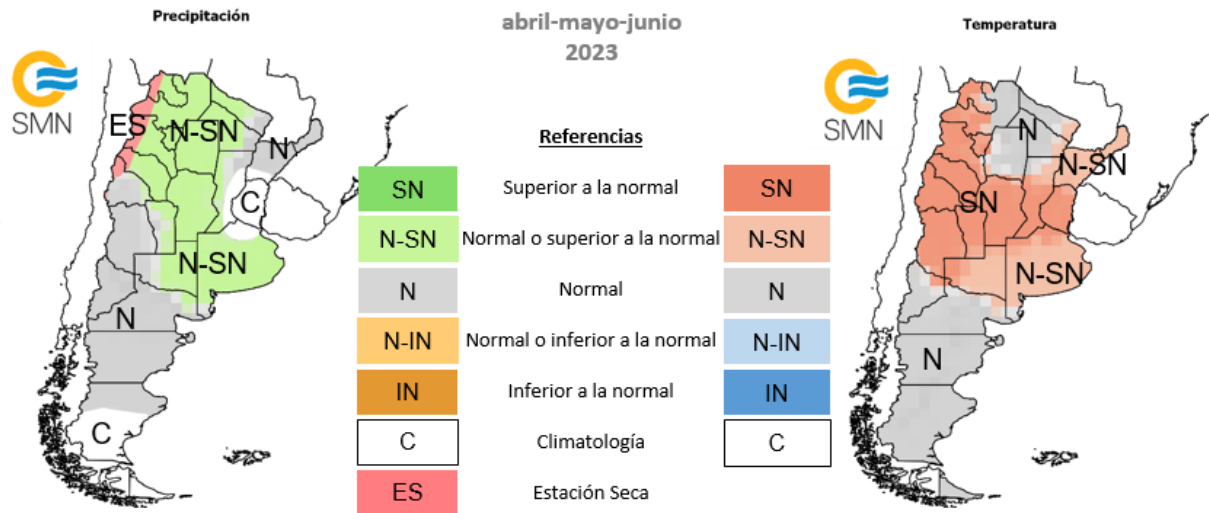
Precipitación

abril-mayo-junio
2023

Temperatura

SMN

ES
N-SN
N
C
N-SN
N
C

Referencias

| | | |
|---|---|---|
| SN | Superior a la normal | SN |
| N-SN | Normal o superior a la normal | N-SN |
| N | Normal | N |
| N-IN | Normal o inferior a la normal | N-IN |
| IN | Inferior a la normal | IN |
| C | Climatología | C |
| ES | Estación Seca | |

SMN

N
N-SN
SN
N-SN
N